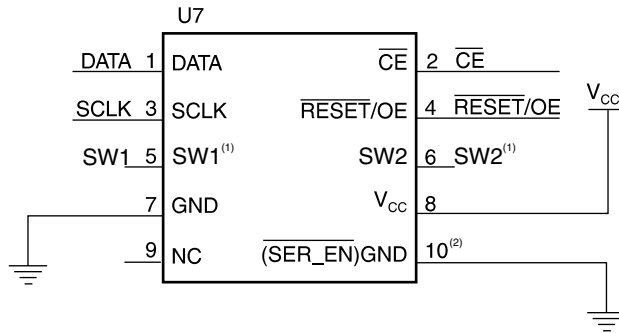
U7

DATA 1 DATA

SCLK 3 SCLK

SW1 5 $SW1^{(1)}$

7 GND

9 NC

$\overline{CE}$ 2 $\overline{CE}$

$\overline{RESET}$/OE 4 $\overline{RESET}$/OE

SW2 6 $SW2^{(1)}$

$V_{CC}$ 8

$\overline{(SER\_EN)}$GND $10^{(2)}$

$V_{CC}$